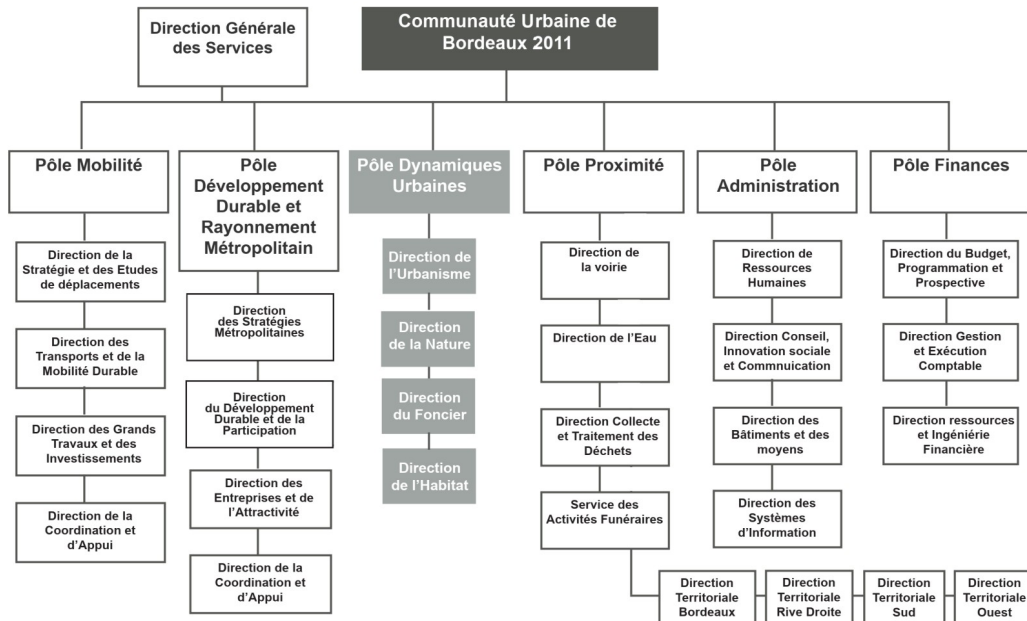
Direction Générale des Services

Communauté Urbaine de Bordeaux 2011

Pôle Mobilité

Direction de la Stratégie et des Etudes de déplacements

Direction des Transports et de la Mobilité Durable

Direction des Grands Travaux et des Investissements

Direction de la Coordination et d'Appui

Pôle Développement Durable et Rayonnement Métropolitain

Direction des Stratégies Métropolitaines

Direction du Développement Durable et de la Participation

Direction des Entreprises et de l'Attractivité

Direction de la Coordination et d'Appui

Pôle Dynamiques Urbaines

Direction de l'Urbanisme

Direction de la Nature

Direction du Foncier

Direction de l'Habitat

Pôle Proximité

Direction de la voirie

Direction de l'Eau

Direction Collecte et Traitement des Déchets

Service des Activités Funéraires

Pôle Administration

Direction de Ressources Humaines

Direction Conseil, Innovation sociale et Commnuication

Direction des Bâtiments et des moyens

Direction des Systèmes d'Information

Pôle Finances

Direction du Budget, Programmation et Prospective

Direction Gestion et Exécution Comptable

Direction ressources et Ingéniérie Financière

Direction Territoriale Bordeaux

Direction Territoriale Rive Droite

Direction Territoriale Sud

Direction Territoriale Ouest